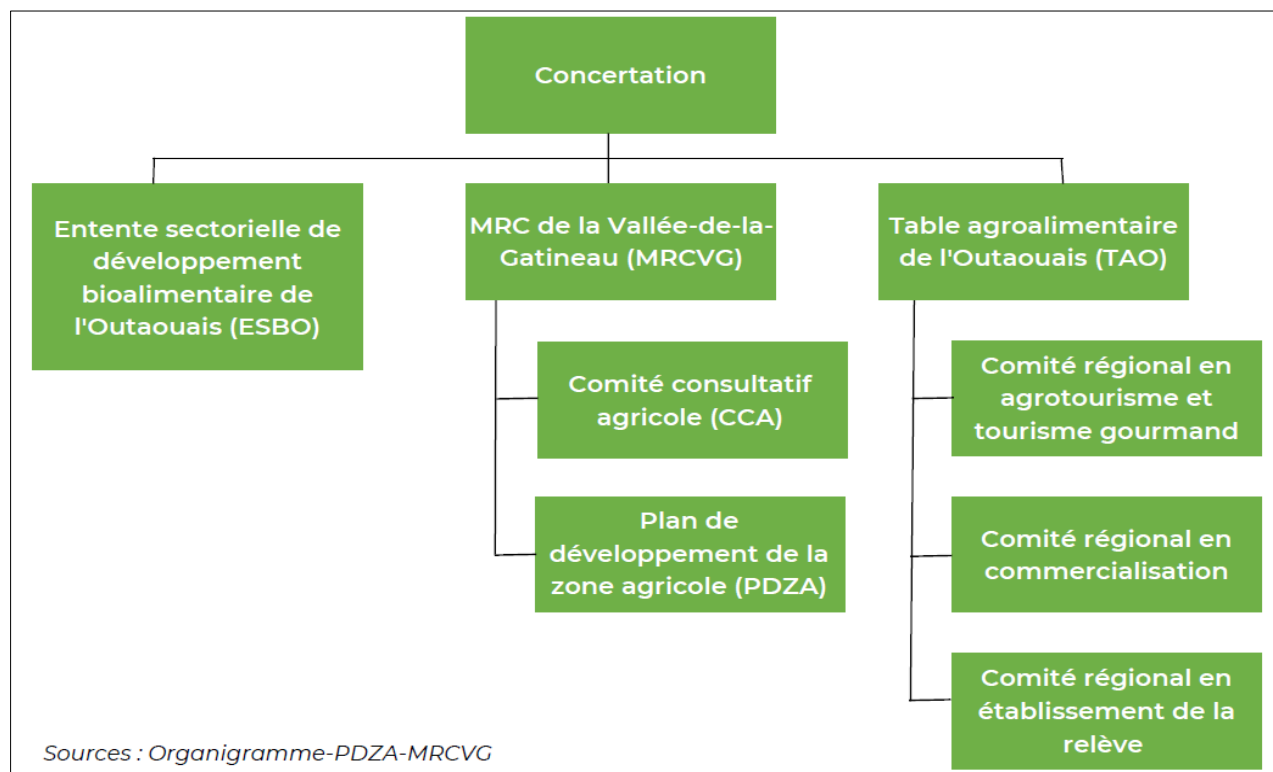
Concertation

Entente sectorielle de développement bioalimentaire de l'Outaouais (ESBO)

MRC de la Vallée-de-la-Gatineau (MRCVG)

Comité consultatif agricole (CCA)

Plan de développement de la zone agricole (PDZA)

Table agroalimentaire de l'Outaouais (TAO)

Comité régional en agrotourisme et tourisme gourmand

Comité régional en commercialisation

Comité régional en établissement de la relève

Sources : Organigramme-PDZA-MRCVG